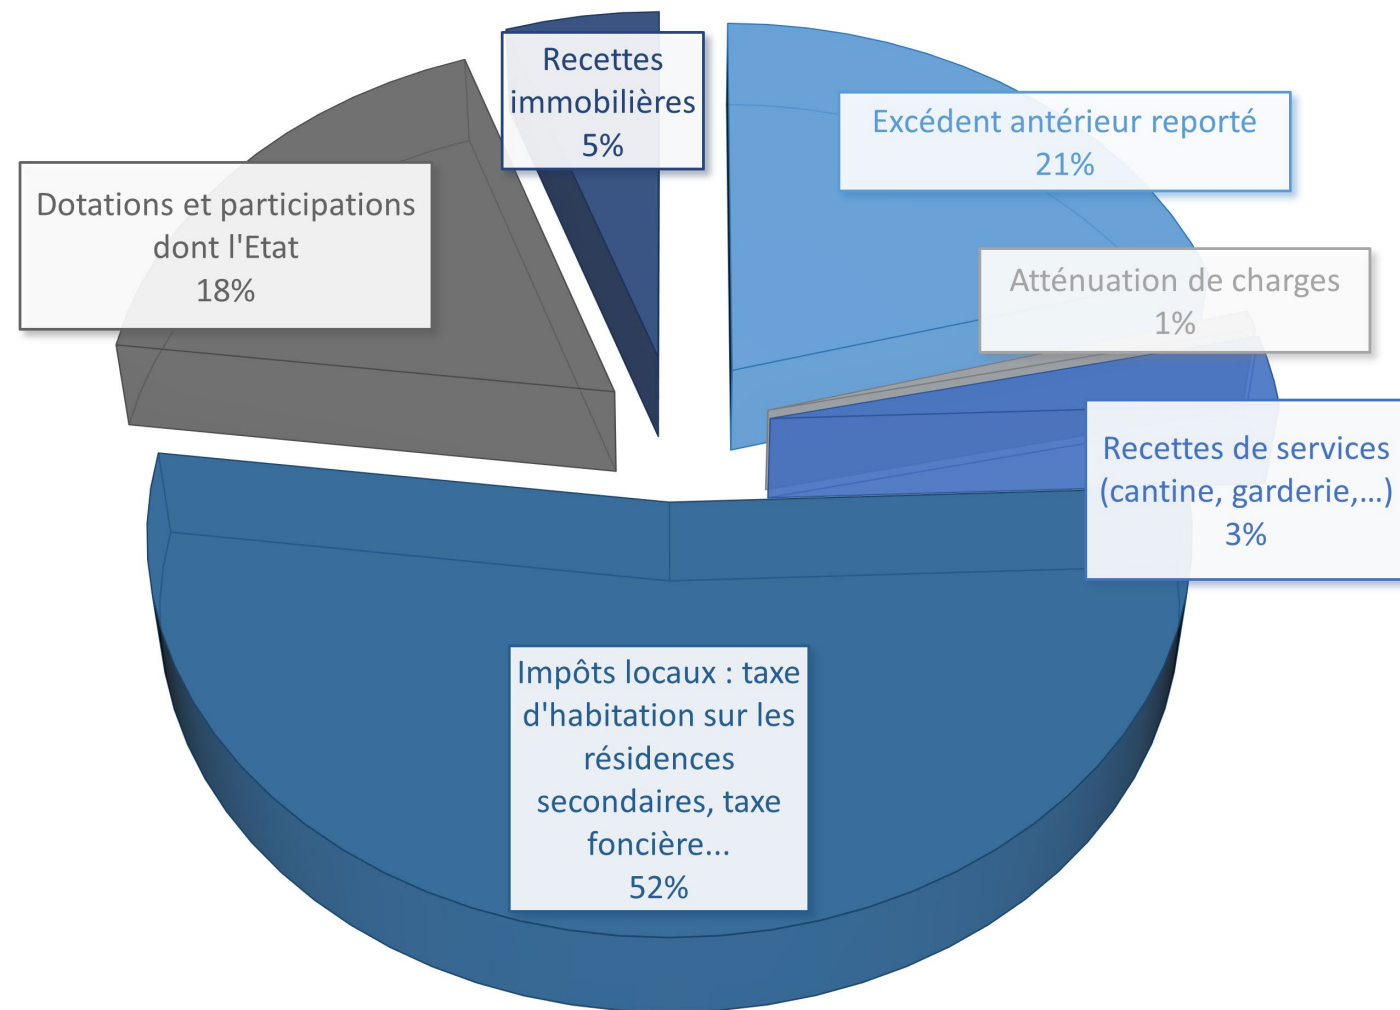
Recettes immobilières
5%

Excédent antérieur reporté
21%

Dotations et participations dont l'Etat
18%

Atténuation de charges
1%

Recettes de services (cantine, garderie,...)
3%

Impôts locaux : taxe d'habitation sur les résidences secondaires, taxe foncière...
52%